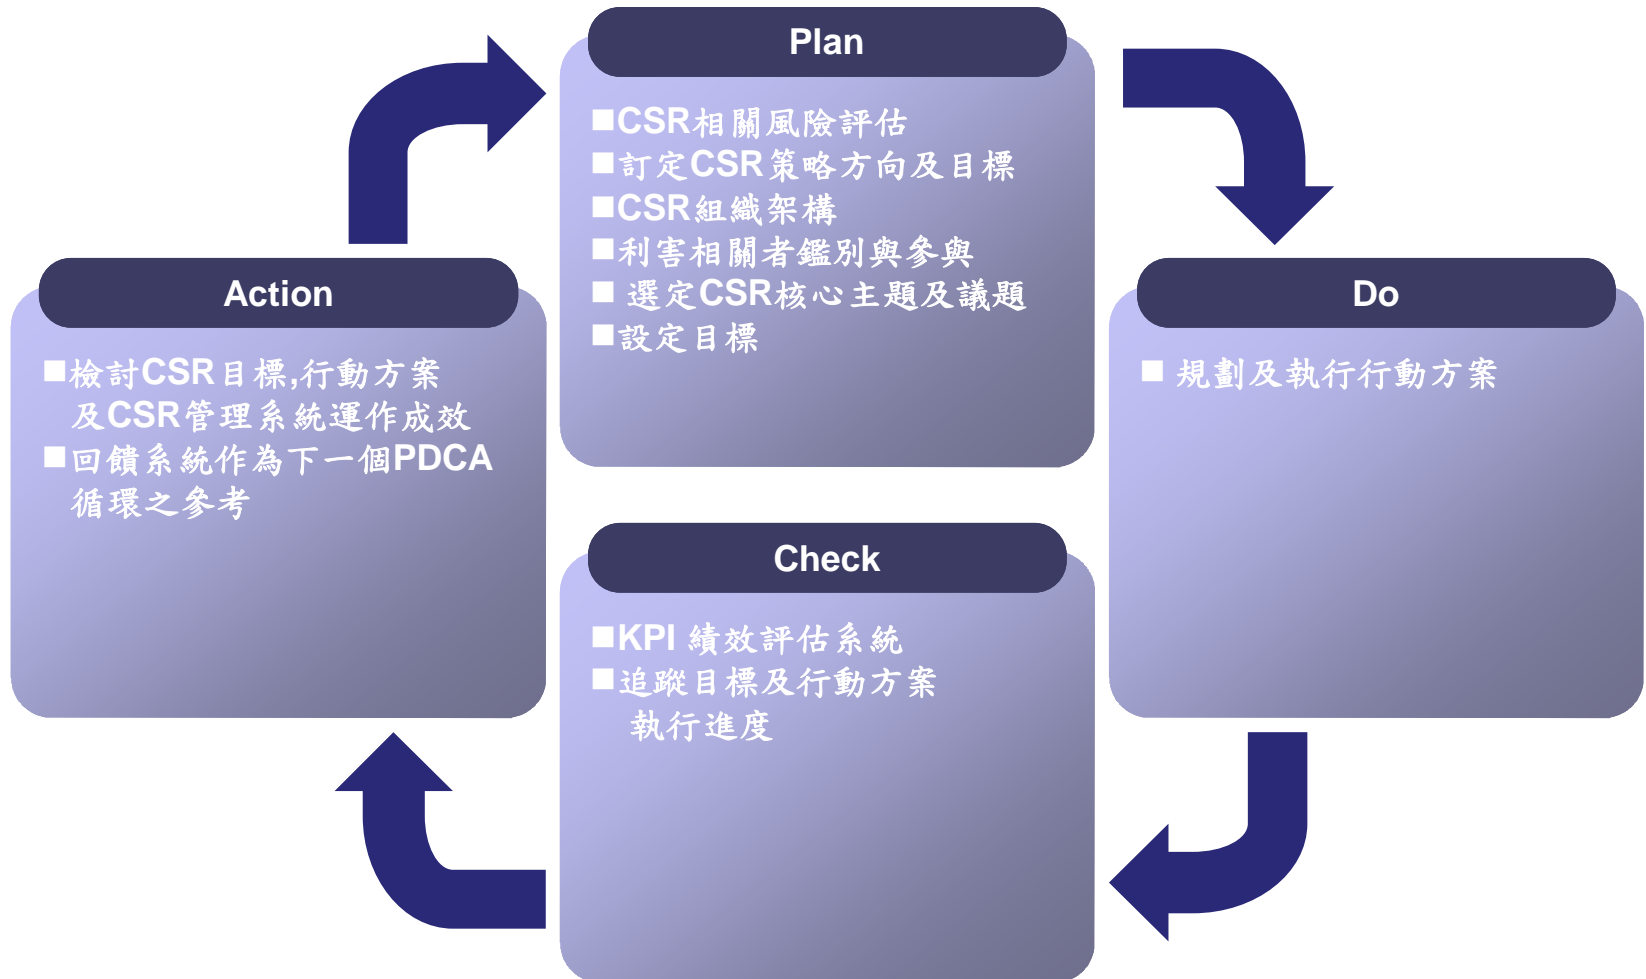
Plan

■CSR相關風險評估
■訂定CSR策略方向及目標
■CSR組織架構
■利害相關者鑑別與參與
■ 選定CSR核心主題及議題
■設定目標

Do

■ 規劃及執行行動方案

Check

■KPI 績效評估系統
■追蹤目標及行動方案執行進度

Action

■檢討CSR目標,行動方案及CSR管理系統運作成效
■回饋系統作為下一個PDCA循環之參考